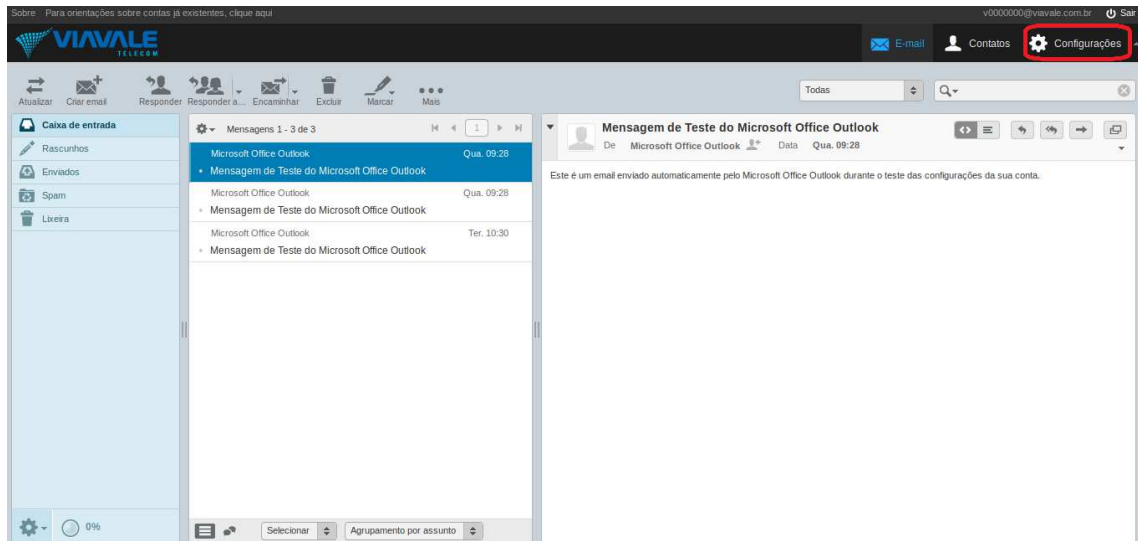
Sobre Para orientações sobre contas já existentes, clique aqui

v0000000@viavale.com.br Sair

VIAVALE TELECOM

E-mail Contatos Configurações

Atualizar Criar email Responder Responder a... Encaminhar Excluir Marcar Mais

Todas

Caixa de entrada
Rascunhos
Enviados
Spam
Lixeira

Mensagens 1 - 3 de 3

1

Microsoft Office Outlook Qua. 09:28
Mensagem de Teste do Microsoft Office Outlook

Microsoft Office Outlook Qua. 09:28
Mensagem de Teste do Microsoft Office Outlook

Microsoft Office Outlook Ter. 10:30
Mensagem de Teste do Microsoft Office Outlook

Mensagem de Teste do Microsoft Office Outlook
De Microsoft Office Outlook Data Qua. 09:28

Este é um email enviado automaticamente pelo Microsoft Office Outlook durante o teste das configurações da sua conta.

0%

Selecionar Agrupamento por assunto